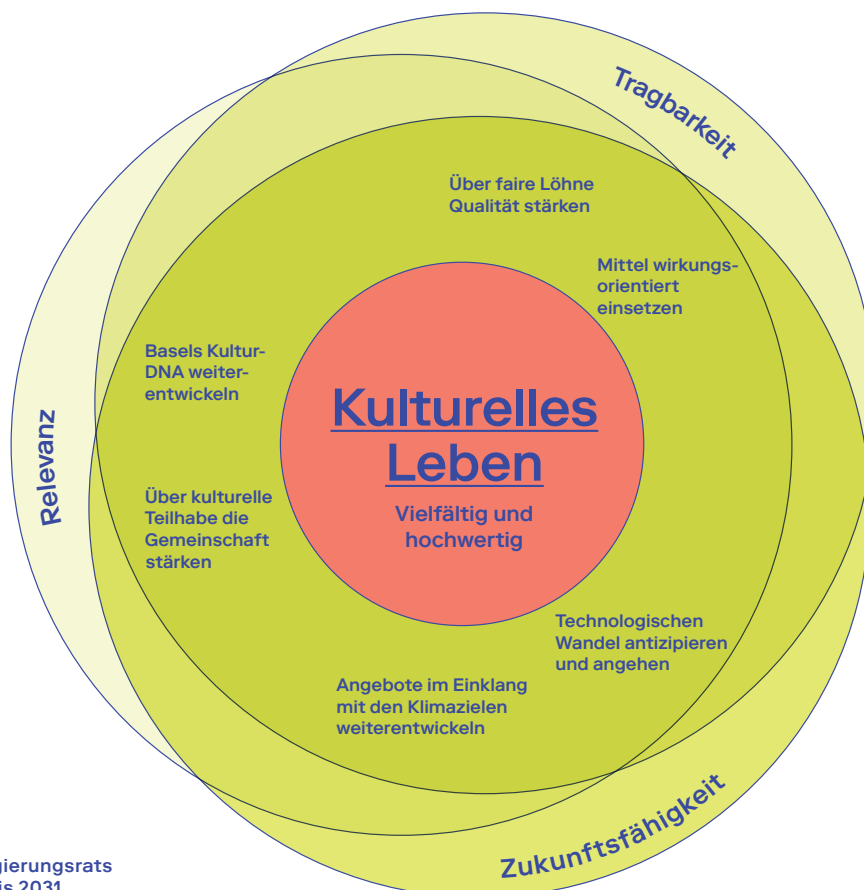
Tragbarkeit

Über faire Löhne Qualität stärken

Mittel wirkungsorientiert einsetzen

Basels Kultur-DNA weiterentwickeln

Relevanz

Kulturelles Leben

Vielfältig und hochwertig

Über kulturelle Teilhabe die Gemeinschaft stärken

Technologischen Wandel antizipieren und angehen

Angebote im Einklang mit den Klimazielen weiterentwickeln

Zukunftsfähigkeit

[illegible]gierungsrats
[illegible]is 2031